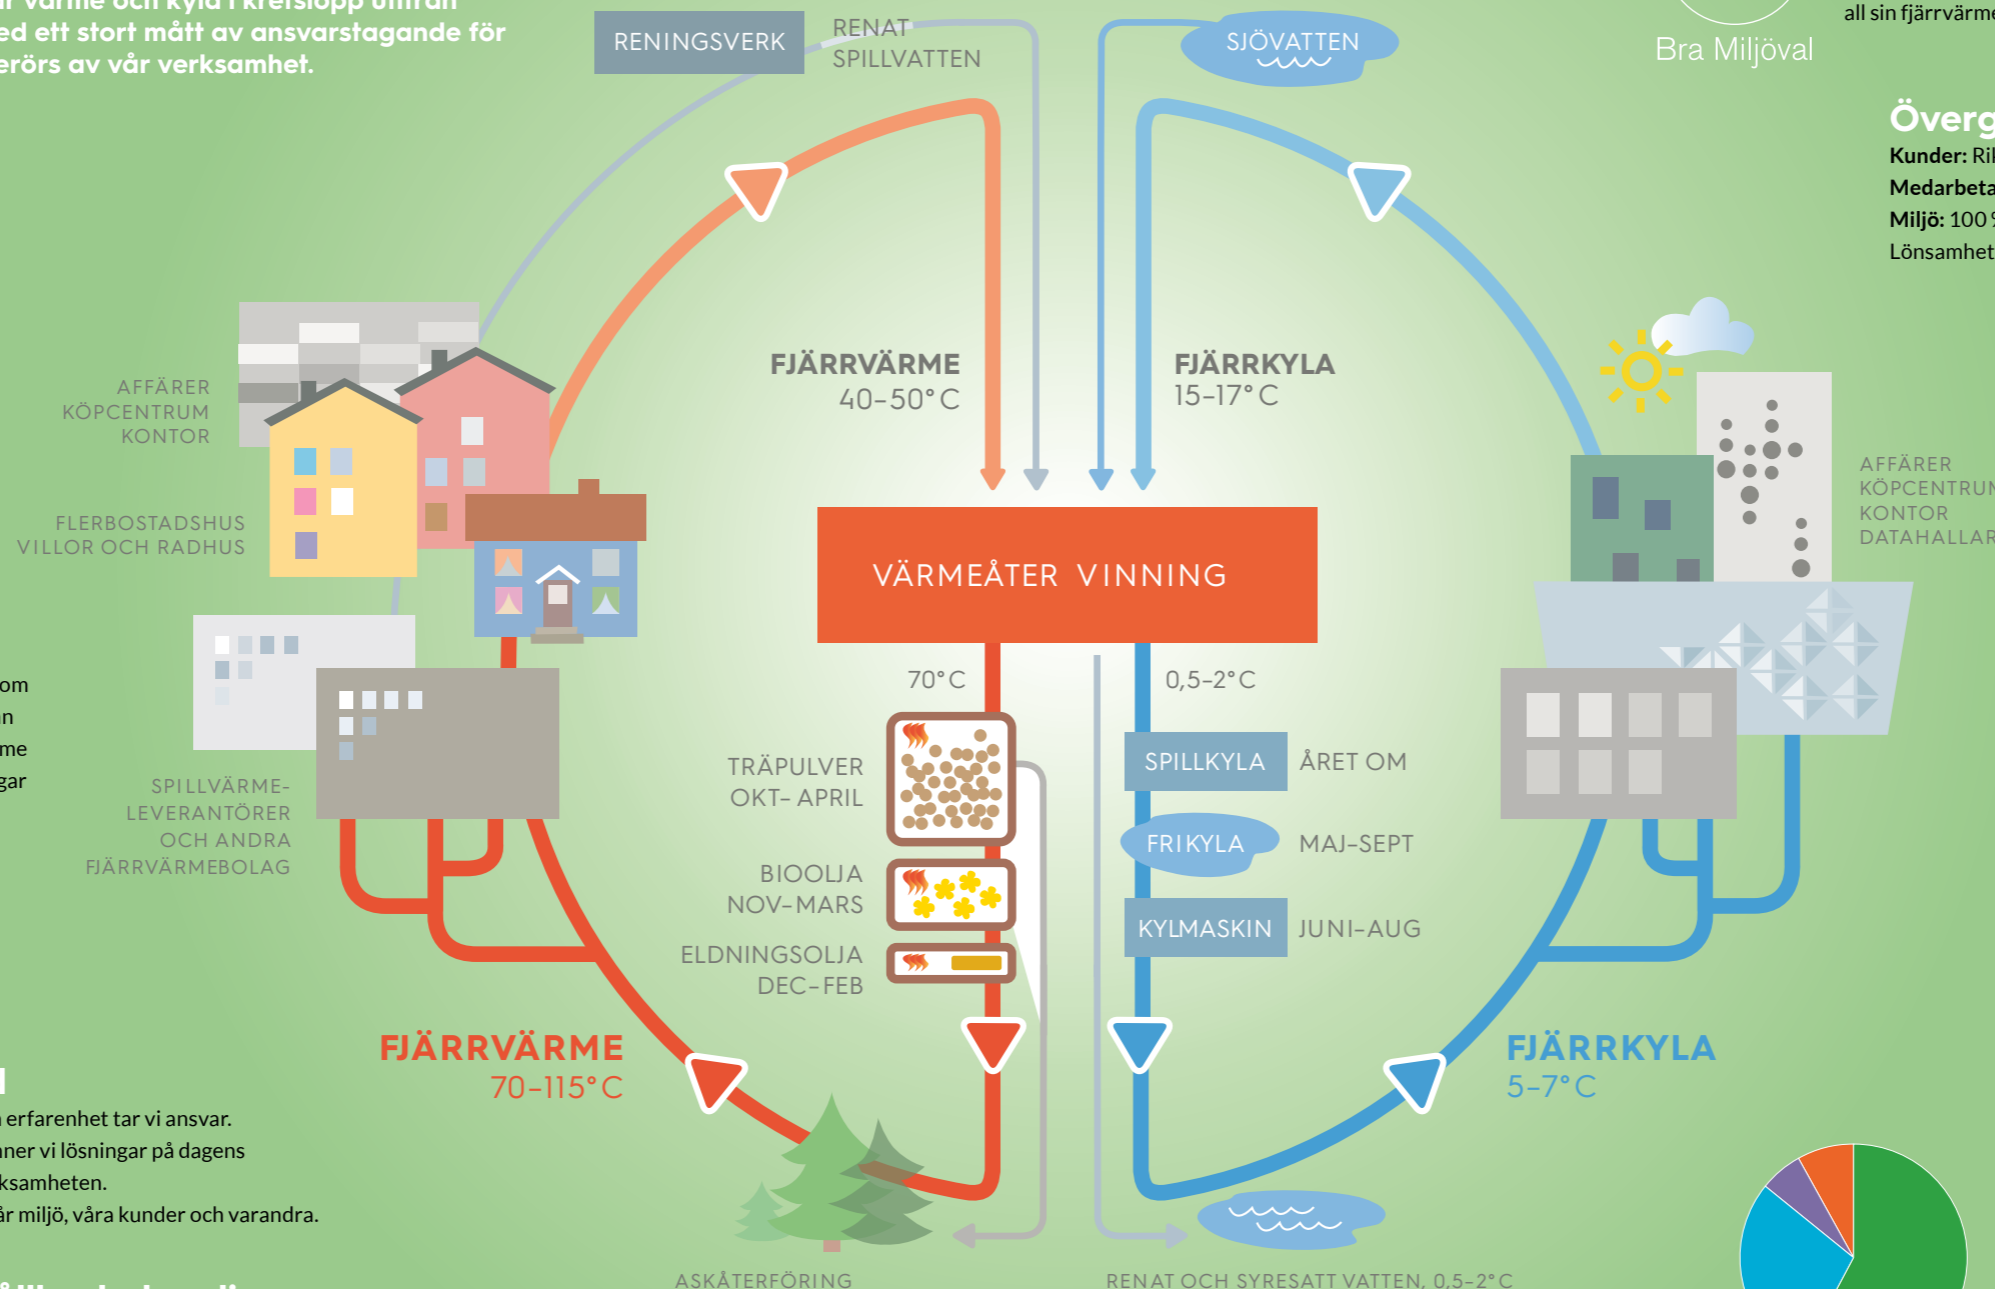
ed ett stort mått av ansvarstagande för
erörs av vår verksamhet.

RENINGSVERK
RENAT SPILLVATTEN
SJÖVATTEN

Bra Miljöval
all sin fjärrvärme

Överg
Kunder: Ri
Medarbeta
Miljö: 100
Lönsamhet

AFFÄRER
KÖPCENTRUM
KONTOR

FLERBOSTADSHUS
VILLOR OCH RADHUS

FJÄRRVÄRME
40–50°C

FJÄRRKYLA
15–17°C

AFFÄRER
KÖPCENTRUM
KONTOR
DATAHALLAR

VÄRMEÅTER VINNING

70°C
0,5–2°C

om
n
me
gar

SPILLVÄRME-
LEVERANTÖRER
OCH ANDRA
FJÄRRVÄRMEBOLAG

TRÄPULVER
OKT- APRIL

BIOOLJA
NOV-MARS

ELDNINGSOLJA
DEC-FEB

SPILLKYLA ÅRET OM
FRIKYLA MAJ-SEPT
KYLMASKIN JUNI-AUG

FJÄRRVÄRME
70–115°C

FJÄRRKYLA
5–7°C

erfarenhet tar vi ansvar.
ner vi lösningar på dagens
ksamheten.
år miljö, våra kunder och varandra.

ASKÅTERFÖRING
RENAT OCH SYRESATT VATTEN, 0,5–2°C